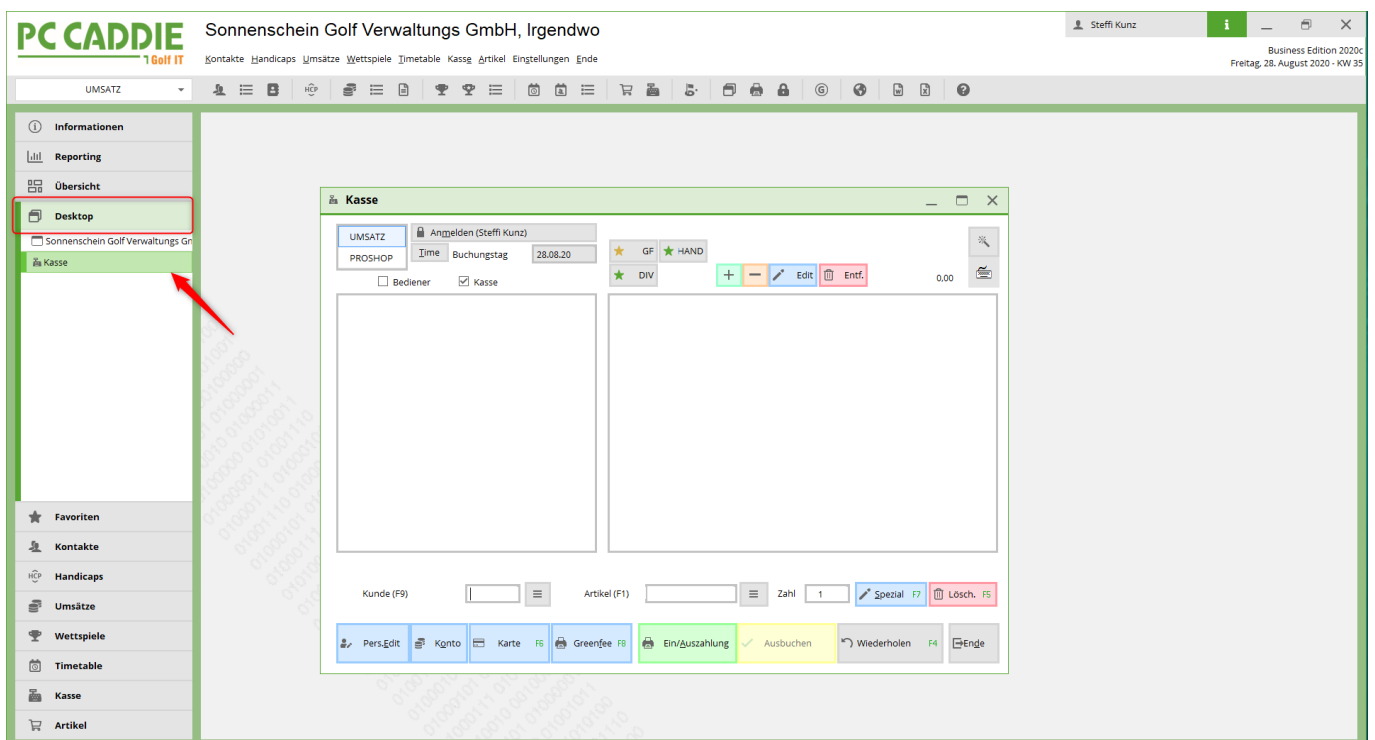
PC CADDIE
Golf IT

Sonnenschein Golf Verwaltungs GmbH, Irgendwo

Kontakte Handicaps Umsätze Wettspiele Timetable Kasse Artikel Einstellungen Ende

Steffi Kunz

Business Edition 2020c
Freitag, 28. August 2020 - KW 35

UMSATZ

HCP

Informationen
Reporting
Übersicht
Desktop
Sonnenschein Golf Verwaltungs Gr
Kasse

Favoriten
Kontakte
Handicaps
Umsätze
Wettspiele
Timetable
Kasse
Artikel

Kasse

UMSATZ
PROSHOP
Anmelden (Steffi Kunz)
Time Buchungstag 28.08.20
Bediener Kasse

GF HAND
DIV
Edit Entf.
0,00

Kunde (F9)
Artikel (F1)
Zahl 1
Spezial F7
Lösch. F5

Pers.Edit
Konto
Karte F6
Greenfee F8
Ein/Auszahlung
Ausbuchen
Wiederholen F4
Ende